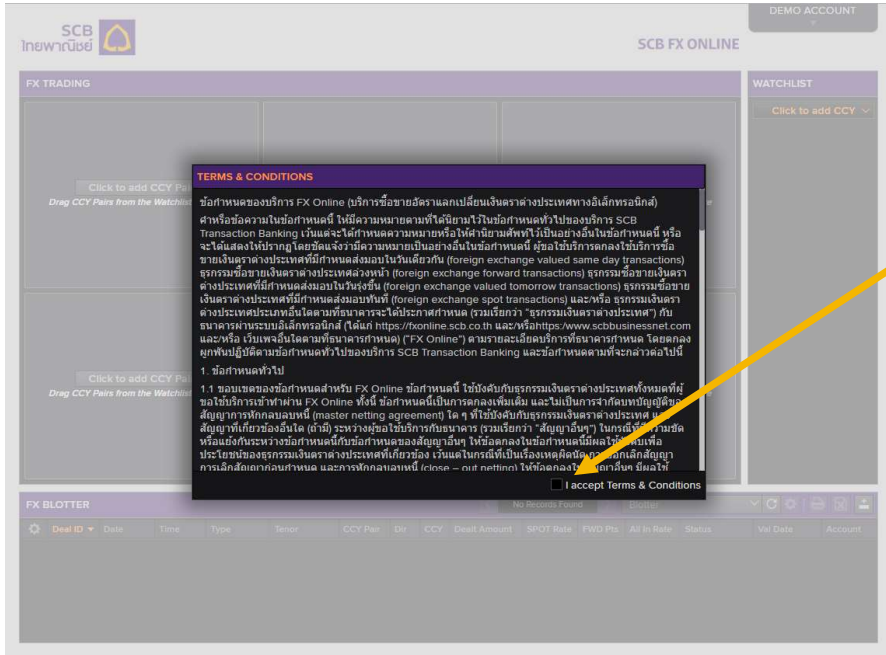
SCB
ไทยพาณิชย์

DEMO ACCOUNT

SCB FX ONLINE

FX TRADING

WATCHLIST

Click to add CCY

Click to add CCY Pair
Drag CCY Pairs from the Watchlist

Click to add CCY Pair
Drag CCY Pairs from the Watchlist

TERMS & CONDITIONS

ข้อกำหนดของบริการ FX Online (บริการซื้อขายอัตราแลกเปลี่ยนเงินตราต่างประเทศทางอิเล็กทรอนิกส์)

ศาหรับข้อความในข้อกำหนดนี้ ให้มีความหมายตามที่ได้นิยามไว้ในข้อกำหนดทั่วไปของบริการ SCB Transaction Banking เว้นแต่จะได้กำหนดความหมายหรือให้คำนิยามศัพท์ไว้เป็นอย่างอื่นในข้อกำหนดนี้ หรือจะได้แสดงให้ปรากฏโดยชัดแจ้งว่ามีความหมายเป็นอย่างอื่นในข้อกำหนดนี้ ผู้ขอใช้บริการตกลงใช้บริการซื้อขายเงินตราต่างประเทศที่มีกำหนดส่งมอบในวันเดียวกัน (foreign exchange valued same day transactions) ธุรกรรมซื้อขายเงินตราต่างประเทศล่วงหน้า (foreign exchange forward transactions) ธุรกรรมซื้อขายเงินตราต่างประเทศที่มีกำหนดส่งมอบในวันรุ่งขึ้น (foreign exchange valued tomorrow transactions) ธุรกรรมซื้อขายเงินตราต่างประเทศที่มีกำหนดส่งมอบทันที (foreign exchange spot transactions) และ/หรือ ธุรกรรมเงินตราต่างประเทศประเภทอื่นใดตามที่ธนาคารจะได้ประกาศกำหนด (รวมเรียกว่า "ธุรกรรมเงินตราต่างประเทศ") กับธนาคารผ่านระบบอิเล็กทรอนิกส์ (ได้แก่ https://fxonline.scb.co.th และ/หรือhttps://www.scbbusinessnet.com และ/หรือ เว็บเพจอื่นใดตามที่ธนาคารกำหนด) ("FX Online") ตามรายละเอียดบริการที่ธนาคารกำหนด โดยตกลงผูกพันปฏิบัติตามข้อกำหนดทั่วไปของบริการ SCB Transaction Banking และข้อกำหนดตามที่จะกล่าวต่อไปนี้

1. ข้อกำหนดทั่วไป

1.1 ขอบเขตของข้อกำหนดสำหรับ FX Online ข้อกำหนดนี้ ใช้บังคับกับธุรกรรมเงินตราต่างประเทศทั้งหมดที่ผู้ขอใช้บริการเข้าทำผ่าน FX Online ทั้งนี้ ข้อกำหนดนี้เป็นการตกลงเพิ่มเติม และไม่เป็นการจำกัดบทบัญญัติของสัญญาการหักกลบลบหนี้ (master netting agreement) ใด ๆ ที่ใช้บังคับกับธุรกรรมเงินตราต่างประเทศ และสัญญาที่เกี่ยวข้องอื่นใด (ถ้ามี) ระหว่างผู้ขอใช้บริการกับธนาคาร (รวมเรียกว่า "สัญญาอื่นๆ") ในกรณีที่มีความขัดหรือแย้งกันระหว่างข้อกำหนดนี้กับข้อกำหนดของสัญญาอื่นๆ ให้ข้อตกลงในข้อกำหนดนี้มีผลใช้บังคับเพื่อประโยชน์ของธุรกรรมเงินตราต่างประเทศที่เกี่ยวข้อง เว้นแต่ในกรณีที่เป็นเรื่องเหตุผิดนัด การยกเลิกสัญญา การเลิกสัญญาก่อนกำหนด และการหักกลบลบหนี้ (close – out netting) ให้ข้อตกลง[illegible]สัญญาอื่นๆ มีผลใช้

I accept Terms & Conditions

FX BLOTTER

No Records Found

Blotter

Deal ID | Date | Time | Type | Tenor | CCY Pair | Dir | CCY | Dealt Amount | SPOT Rate | FWD Pts | All In Rate | Status | Val Date | Account